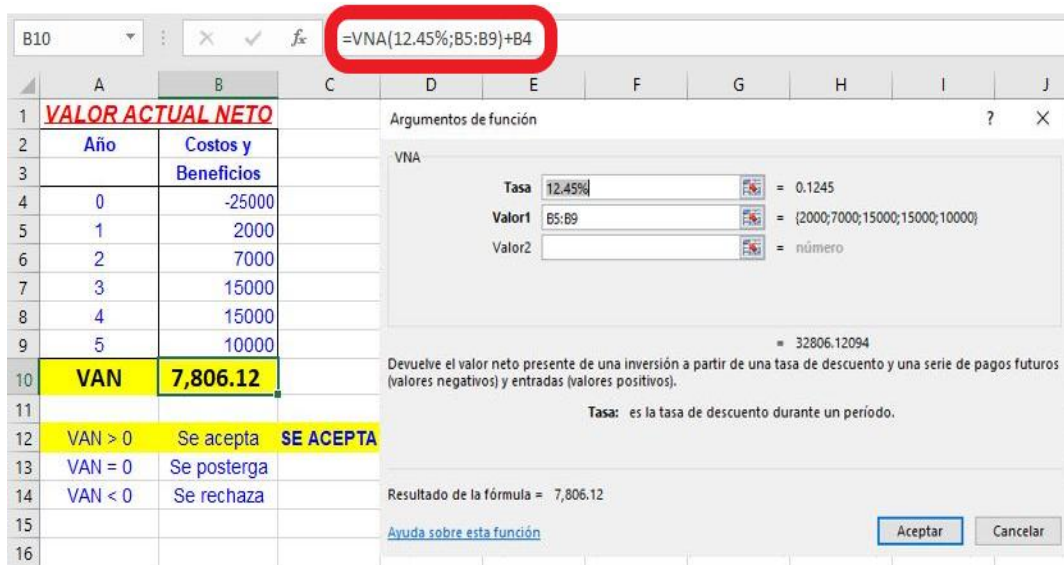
B10 | =VNA(12.45%;B5:B9)+B4

| | A | B | C |
|---|---|---|---|
| 1 | VALOR ACTUAL NETO | | |
| 2 | Año | Costos y | |
| 3 | | Beneficios | |
| 4 | 0 | -25000 | |
| 5 | 1 | 2000 | |
| 6 | 2 | 7000 | |
| 7 | 3 | 15000 | |
| 8 | 4 | 15000 | |
| 9 | 5 | 10000 | |
| 10 | VAN | 7,806.12 | |
| 11 | | | |
| 12 | VAN > 0 | Se acepta | SE ACEPTA |
| 13 | VAN = 0 | Se posterga | |
| 14 | VAN < 0 | Se rechaza | |
| 15 | | | |
| 16 | | | |

D E F G H I J

Argumentos de función ? ×

VNA

Tasa 12.45% = 0.1245
Valor1 B5:B9 = {2000;7000;15000;15000;10000}
Valor2 = número

= 32806.12094

Devuelve el valor neto presente de una inversión a partir de una tasa de descuento y una serie de pagos futuros (valores negativos) y entradas (valores positivos).

Tasa: es la tasa de descuento durante un período.

Resultado de la fórmula = 7,806.12

Ayuda sobre esta función

Aceptar Cancelar